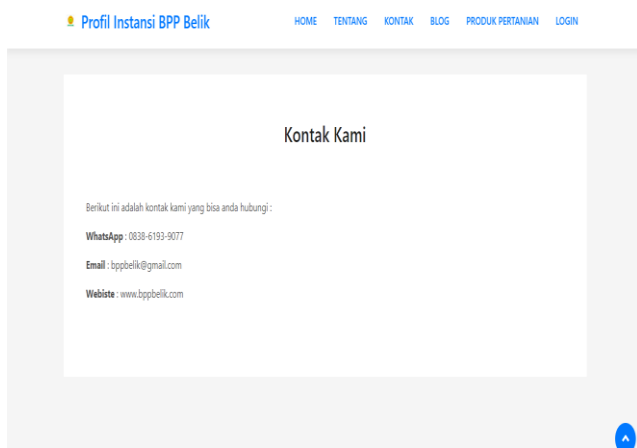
Profil Instansi BPP Belik

HOME TENTANG KONTAK BLOG PRODUK PERTANIAN LOGIN

Kontak Kami

Berikut ini adalah kontak kami yang bisa anda hubungi :

**WhatsApp** : 0838-6193-9077

**Email** : bppbelik@gmail.com

**Webiste** : www.bppbelik.com